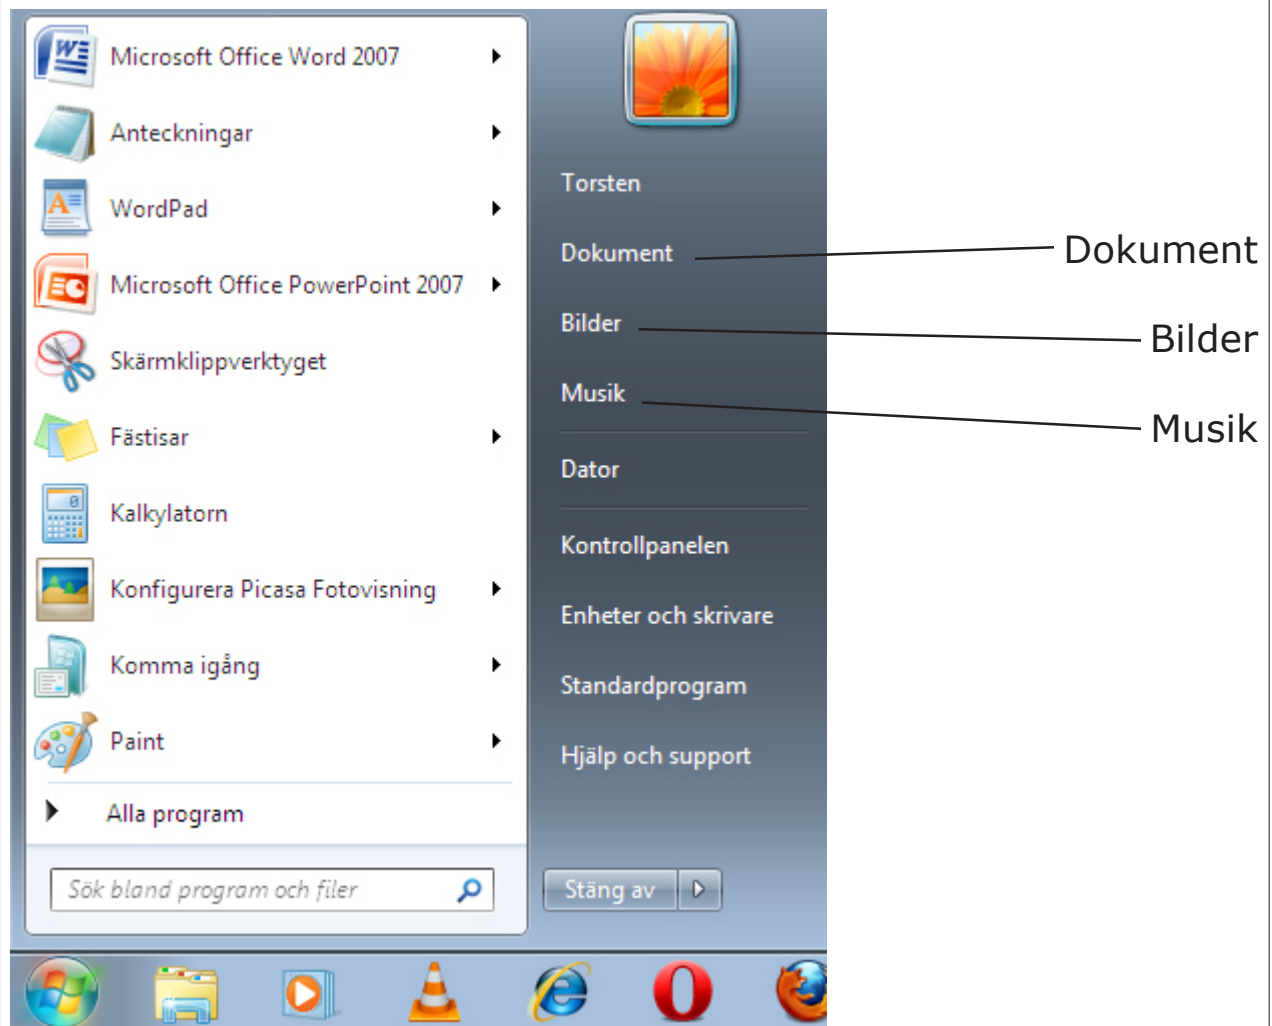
Microsoft Office Word 2007
Anteckningar
WordPad
Microsoft Office PowerPoint 2007
Skärmklippverktyget
Fästisar
Kalkylatorn
Konfigurera Picasa Fotovisning
Komma igång
Paint
Alla program
Sök bland program och filer

Torsten
Dokument
Bilder
Musik
Dator
Kontrollpanelen
Enheter och skrivare
Standardprogram
Hjälp och support
Stäng av

Dokument
Bilder
Musik